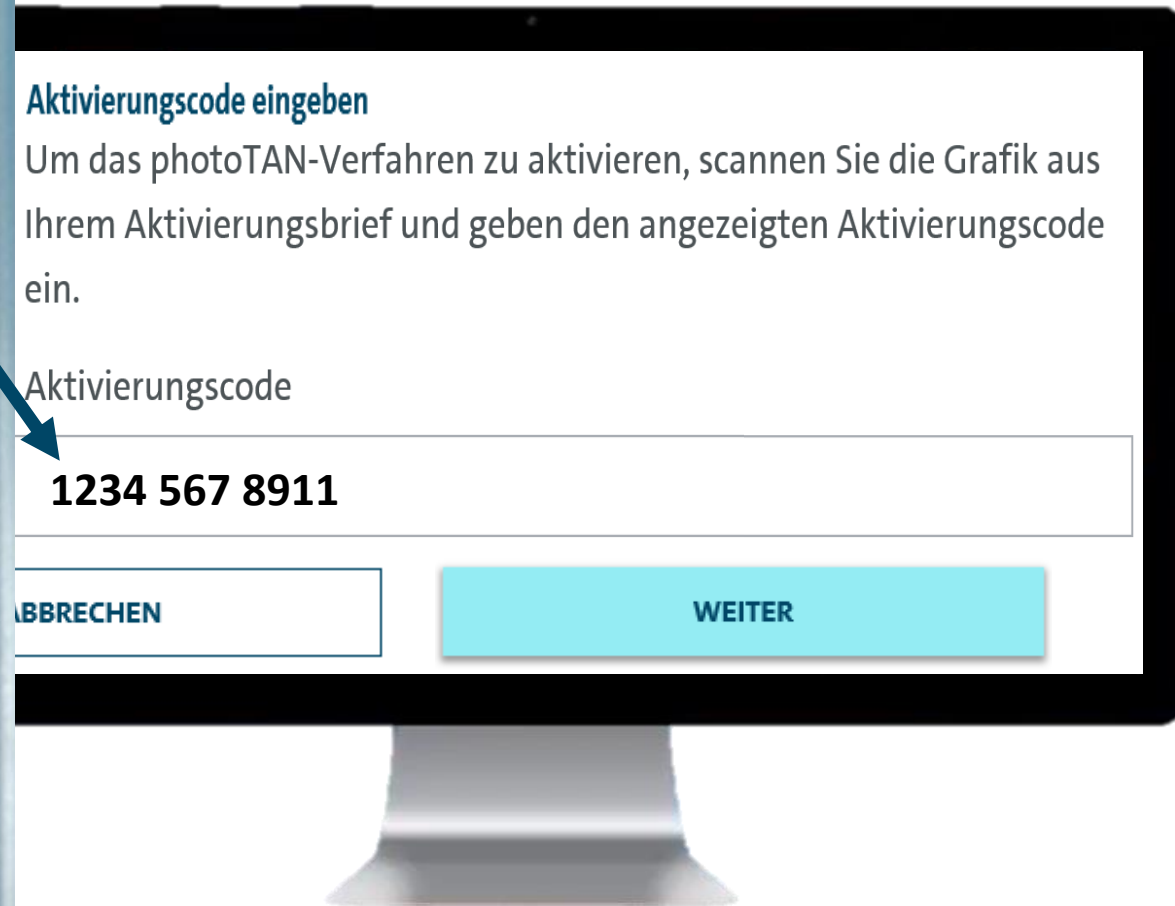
Aktivierungscode eingeben

Um das photoTAN-Verfahren zu aktivieren, scannen Sie die Grafik aus Ihrem Aktivierungsbrief und geben den angezeigten Aktivierungscode ein.

Aktivierungscode

1234 567 8911

BBRECHEN

WEITER